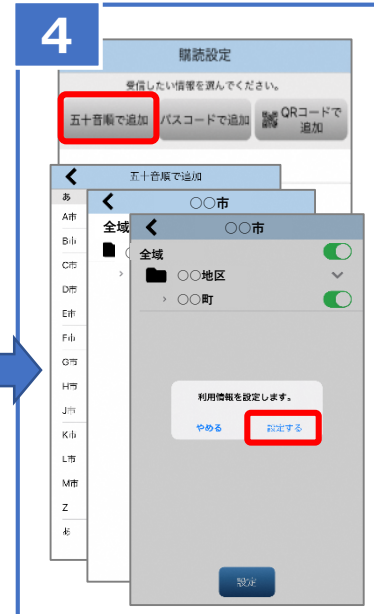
4

購読設定

受信したい情報を選んでください。

五十音順で追加

パスコードで追加

QRコードで追加

五十音順で追加

あ

A市

B市

C市

D市

E市

F市

G市

H市

J市

K市

L市

M市

Z

お

○○市

全域

○○市

全域

○○地区

○○町

利用情報を設定します。

やめる

設定する

設定